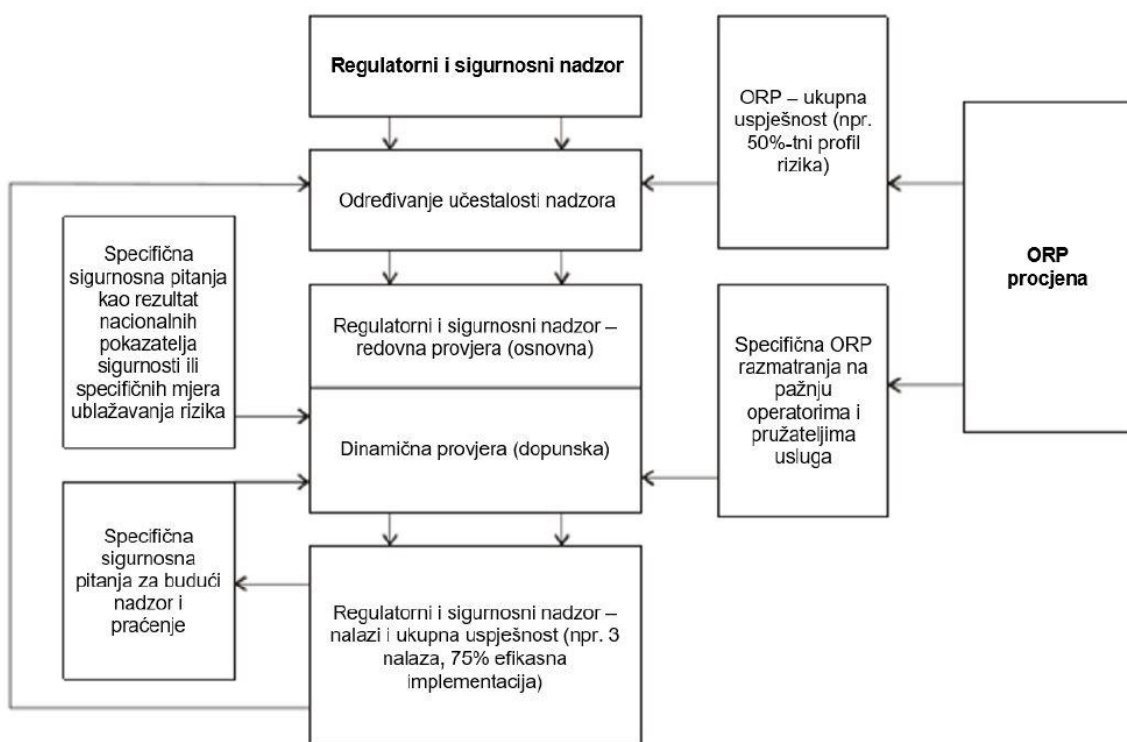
Regulatorni i sigurnosni nadzor

ORP – ukupna uspješnost (npr. 50%-tni profil rizika)

Određivanje učestalosti nadzora

ORP procjena

Specifična sigurnosna pitanja kao rezultat nacionalnih pokazatelja sigurnosti ili specifičnih mjera ublažavanja rizika

Regulatorni i sigurnosni nadzor – redovna provjera (osnovna)

Dinamična provjera (dopunska)

Specifična ORP razmatranja na pažnju operatorima i pružateljima usluga

Specifična sigurnosna pitanja za budući nadzor i praćenje

Regulatorni i sigurnosni nadzor – nalazi i ukupna uspješnost (npr. 3 nalaza, 75% efikasna implementacija)